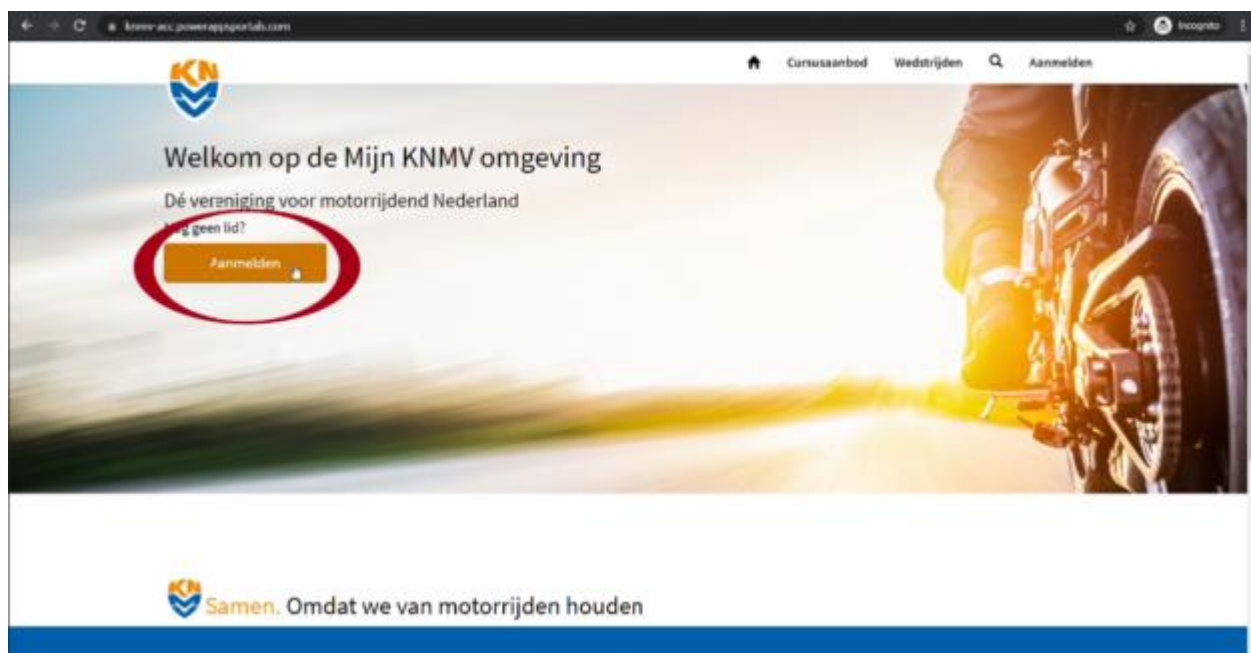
knmv-acc.powerappsportals.com

Incognito

KN

Cursusaanbod Wedstrijden Aanmelden

Welkom op de Mijn KNMV omgeving

Dé vereniging voor motorrijdend Nederland

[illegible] geen lid?

Aanmelden

KN

Samen. Omdat we van motorrijden houden